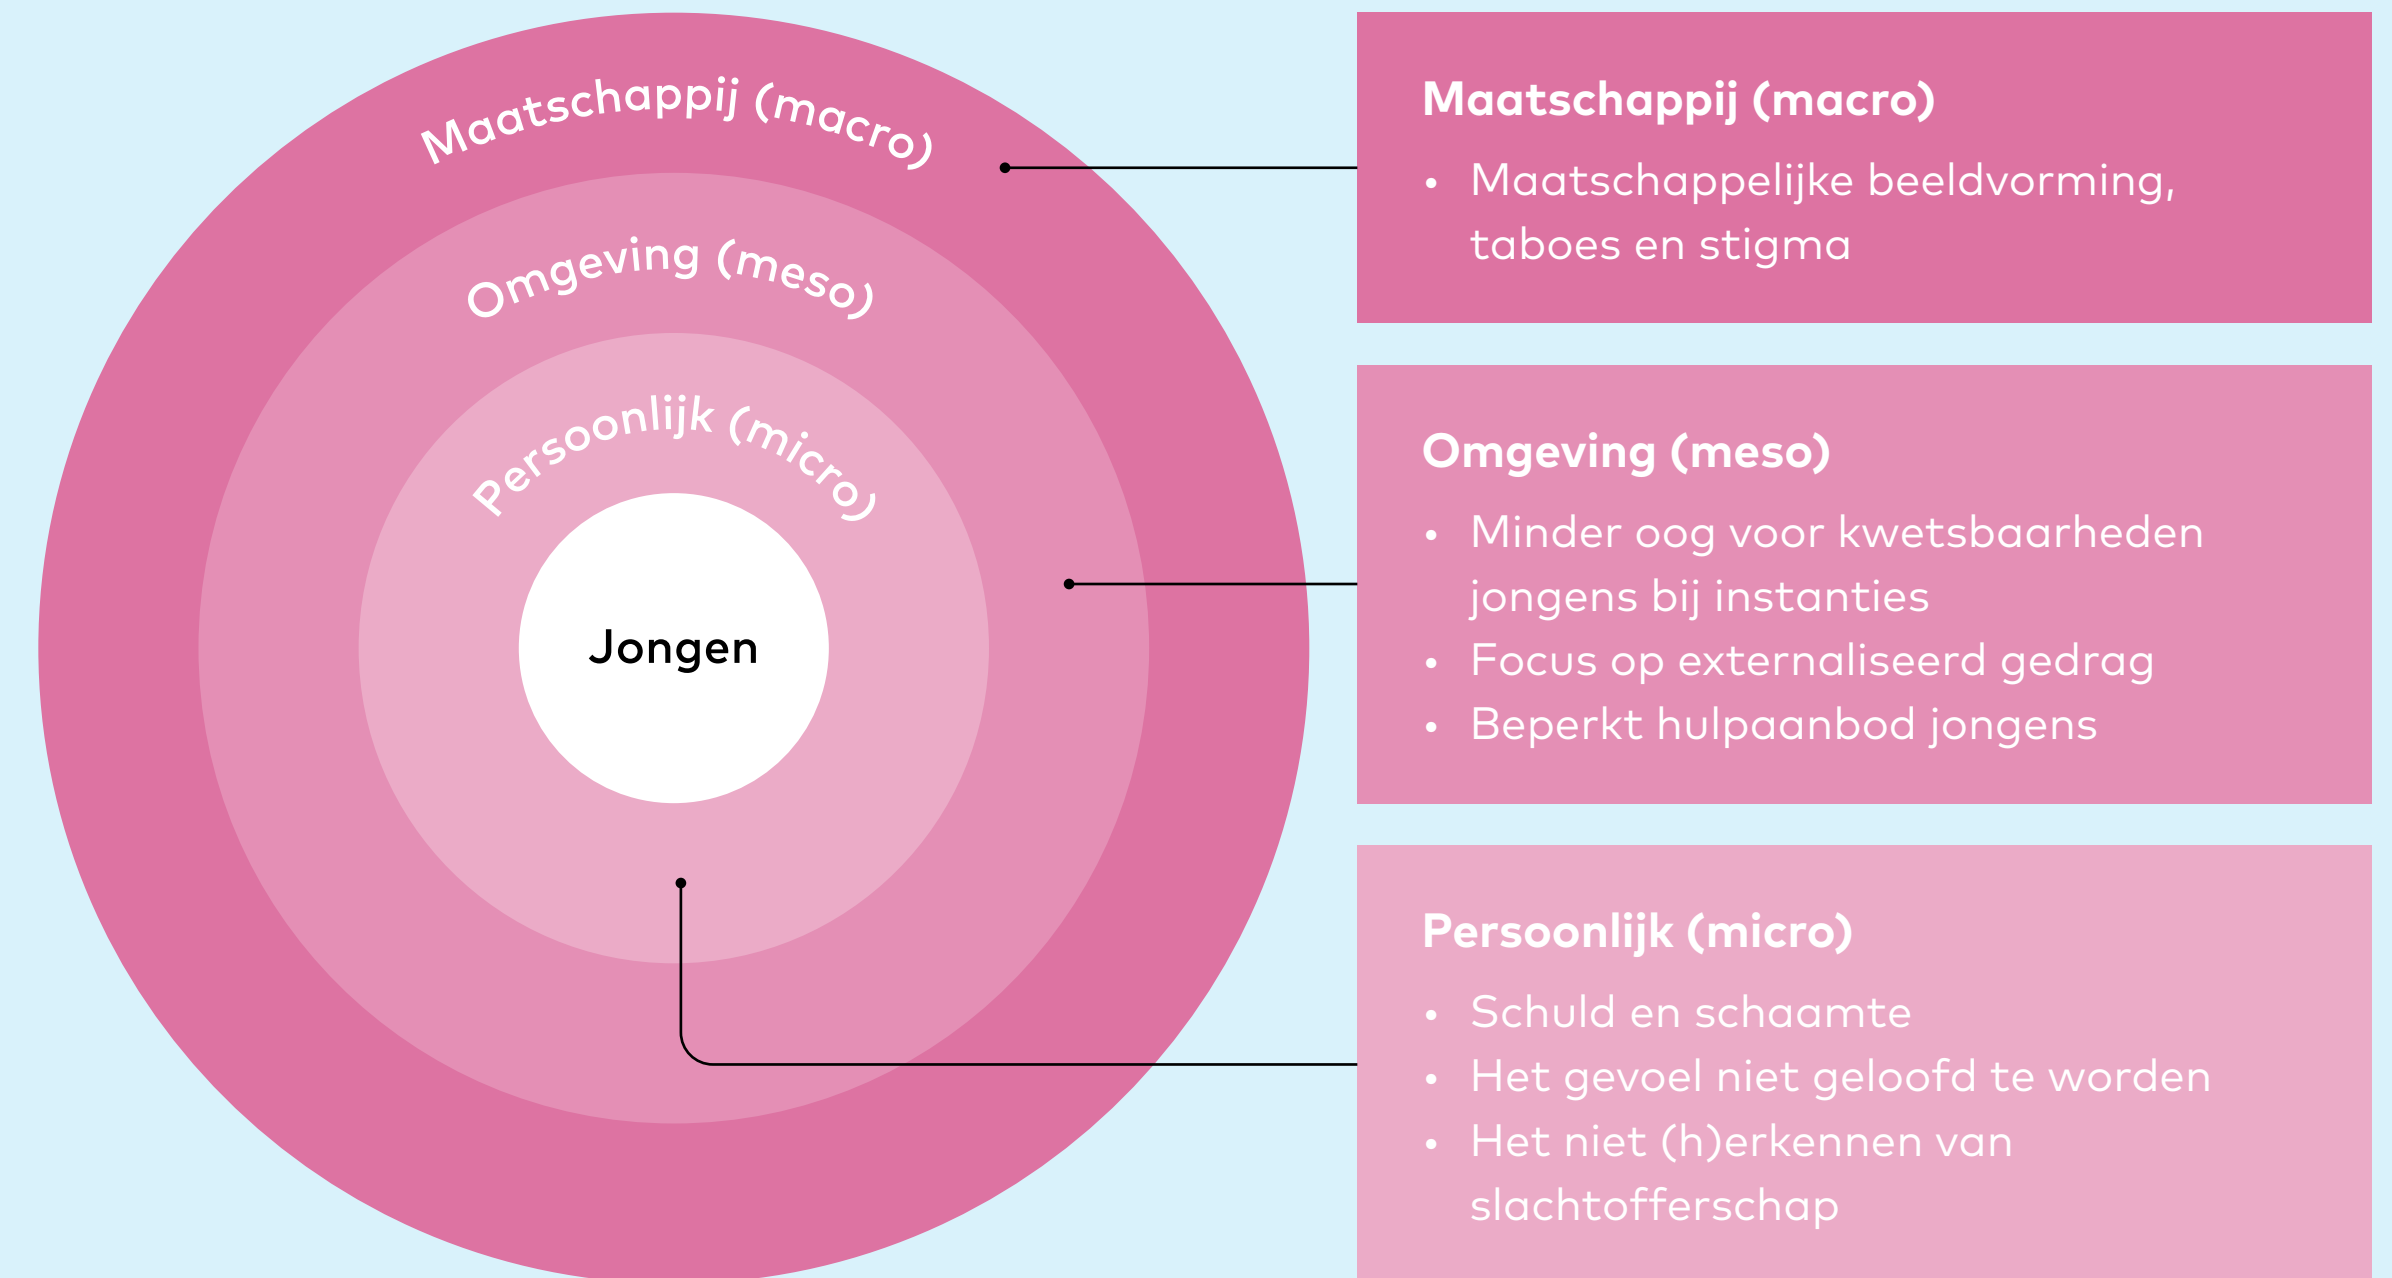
Maatschappij (macro)

Omgeving (meso)

Persoonlijk (micro)

Jongen

Maatschappij (macro)

- Maatschappelijke beeldvorming, taboes en stigma

Omgeving (meso)

- Minder oog voor kwetsbaarheden jongens bij instanties
- Focus op externaliseerd gedrag
- Beperkt hulpaanbod jongens

Persoonlijk (micro)

- Schuld en schaamte
- Het gevoel niet geloofd te worden
- Het niet (h)erkennen van slachtofferschap